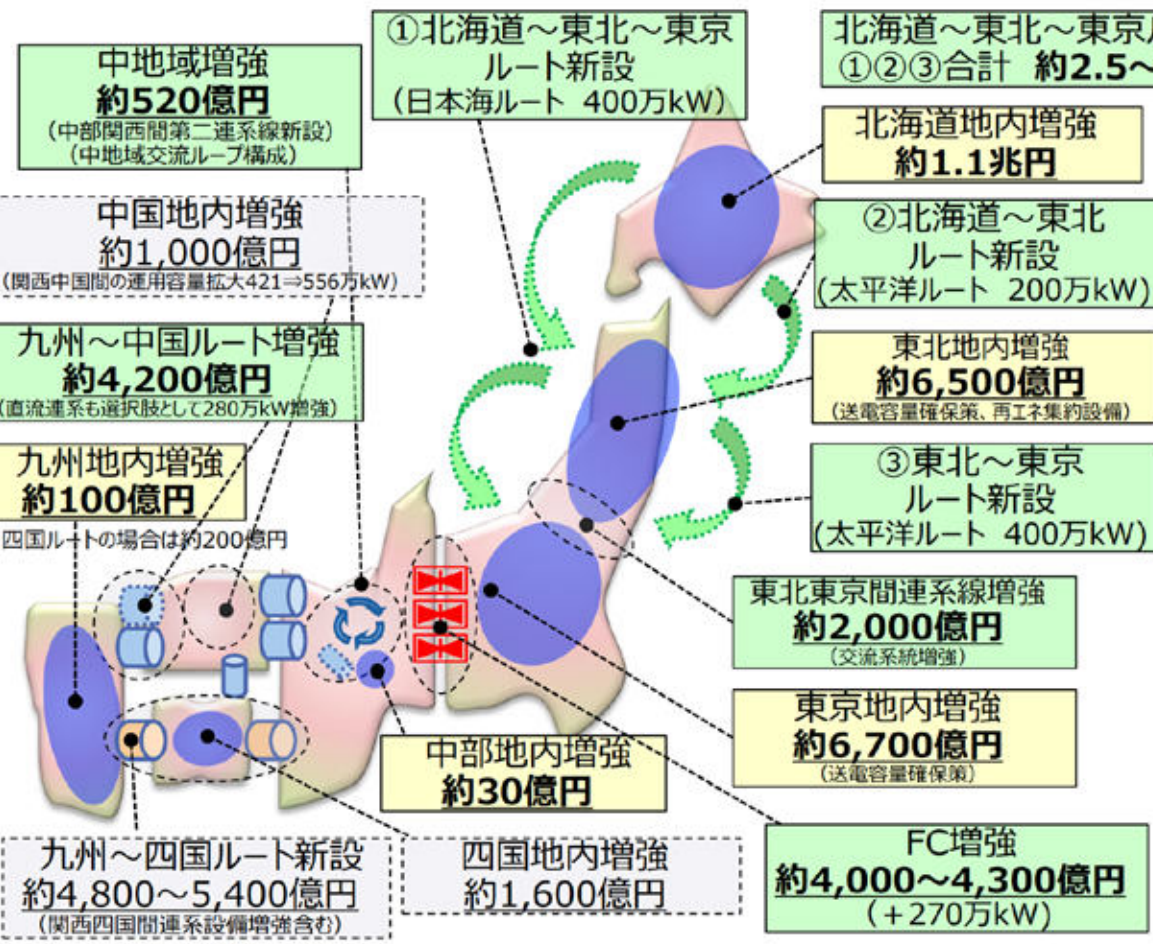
中地域増強
約520億円
（中部関西間第二連系線新設）
（中地域交流ループ構成）

①北海道～東北～東京
ルート新設
（日本海ルート　400万kW）

北海道～東北～東京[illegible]
①②③合計　約2.5～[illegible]

北海道地内増強
約1.1兆円

中国地内増強
約1,000億円
（関西中国間の運用容量拡大421⇒556万kW）

②北海道～東北
ルート新設
（太平洋ルート　200万kW）

九州～中国ルート増強
約4,200億円
（直流連系も選択肢として280万kW増強）

東北地内増強
約6,500億円
（送電容量確保策、再エネ集約設備）

九州地内増強
約100億円
四国ルートの場合は約200億円

③東北～東京
ルート新設
（太平洋ルート　400万kW）

東北東京間連系線増強
約2,000億円
（交流系統増強）

東京地内増強
約6,700億円
（送電容量確保策）

中部地内増強
約30億円

FC増強
約4,000～4,300億円
（＋270万kW）

九州～四国ルート新設
約4,800～5,400億円
（関西四国間連系設備増強含む）

四国地内増強
約1,600億円